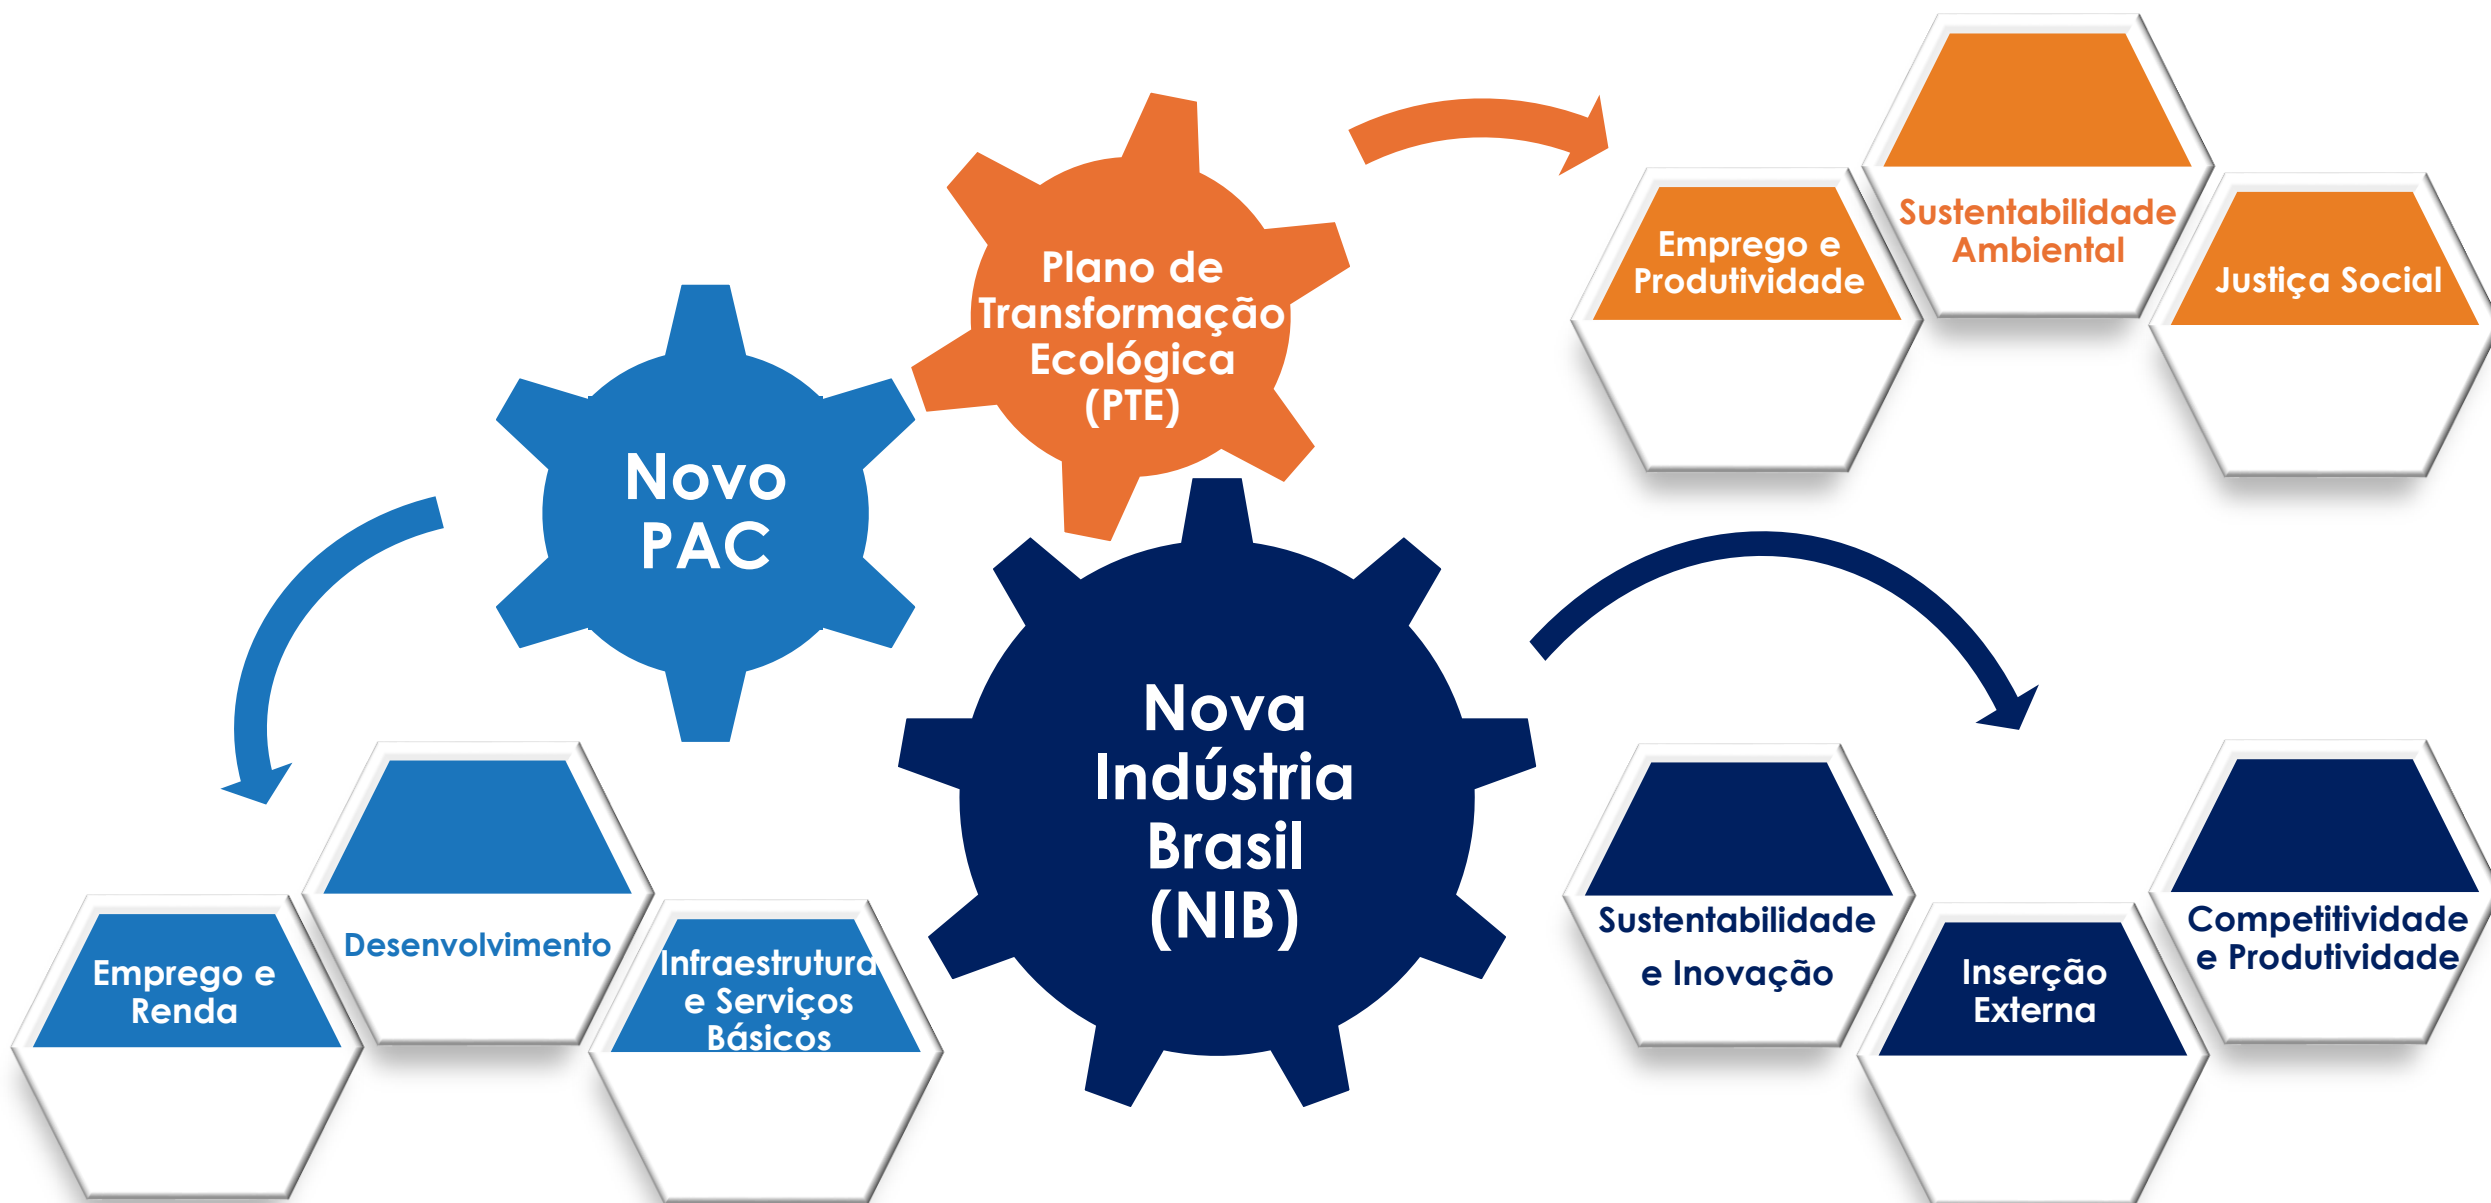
Plano de Transformação Ecológica (PTE)

Emprego e Produtividade

Sustentabilidade Ambiental

Justiça Social

Novo PAC

Emprego e Renda

Desenvolvimento

Infraestrutura e Serviços Básicos

Nova Indústria Brasil (NIB)

Sustentabilidade e Inovação

Inserção Externa

Competitividade e Produtividade